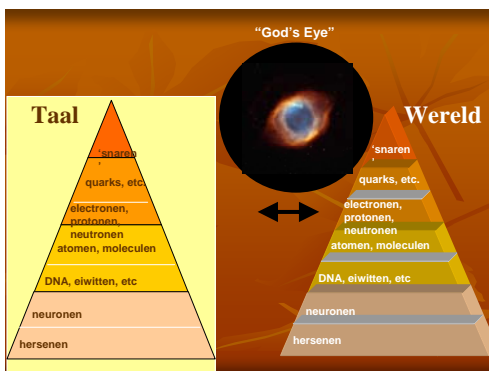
"God's Eye"

Taal

'snaren

quarks, etc

electronen, protonen, neutronen

atomen, moleculen

DNA, eiwitten, etc

neuronen

hersenen

Wereld

'snaren

quarks, etc.

electronen, protonen, neutronen

atomen, moleculen

DNA, eiwitten, etc

neuronen

hersenen